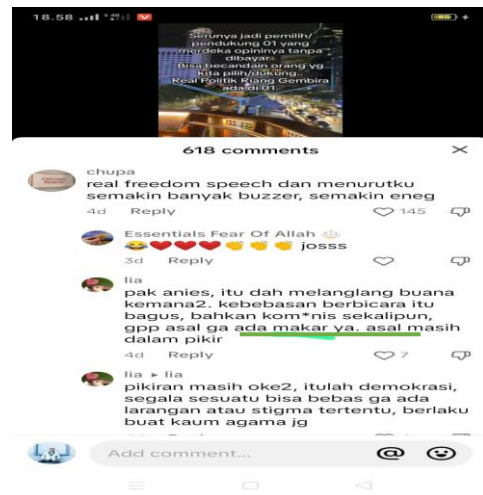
18.58

Serunya jadi pemilih/ pendukung 01 yang merdeka opininya tanpa dibayar. Bisa becandain orang yg kita pilih/dukung.. Real Politik Riang Gembira ada di 01.

618 comments

chupa
real freedom speech dan menurutku semakin banyak buzzer, semakin eneg
4d Reply 145

Essentials Fear Of Allah
josss
3d Reply

lia
pak anies, itu dah melanglang buana kemana2. kebebasan berbicara itu bagus, bahkan kom*nis sekalipun, gpp asal ga ada makar ya. asal masih dalam pikir
4d Reply 7

lia ▸ lia
pikiran masih oke2, itulah demokrasi, segala sesuatu bisa bebas ga ada larangan atau stigma tertentu, berlaku buat kaum agama jg

Add comment...